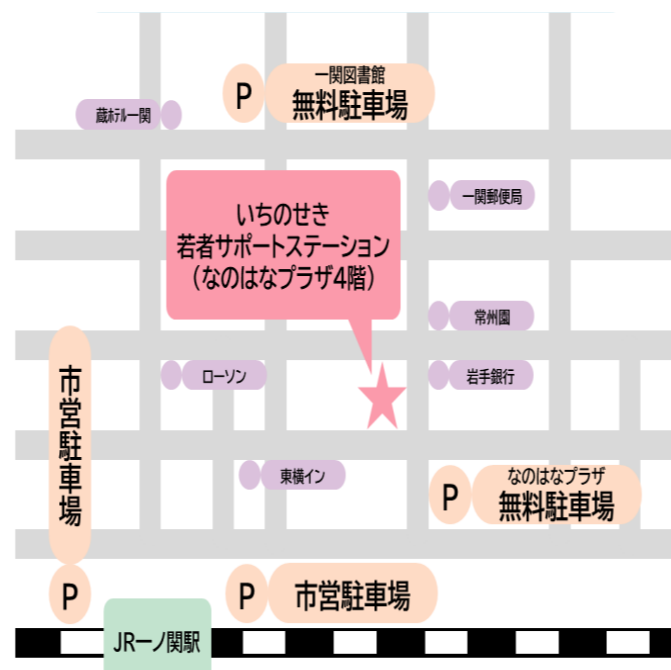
P 一関図書館 無料駐車場

蔵ホテル一関

いちのせき
若者サポートステーション
(なのはなプラザ4階)

一関郵便局

常州園

ローソン

岩手銀行

市営駐車場

東横イン

P なのはなプラザ 無料駐車場

P

P 市営駐車場

JR一ノ関駅